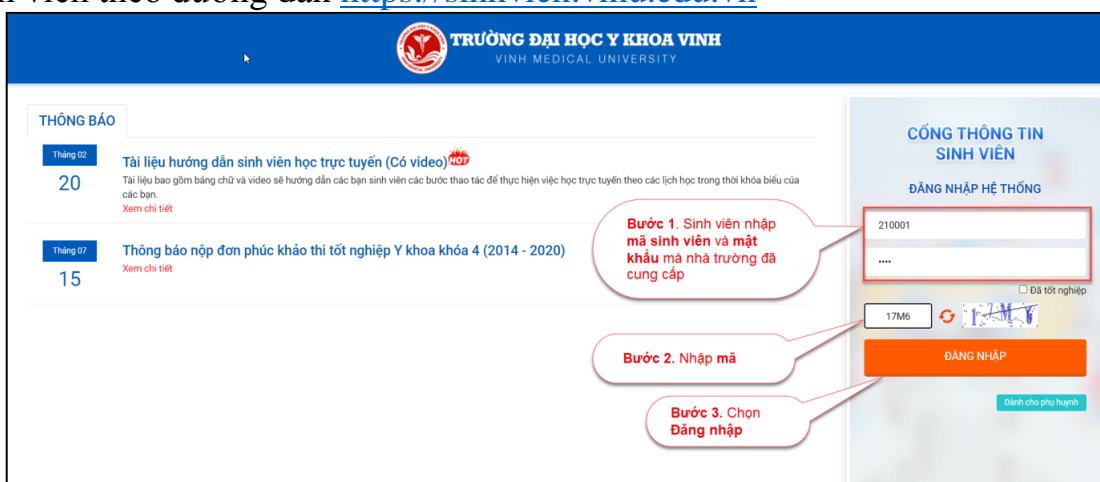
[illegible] viên theo đường dẫn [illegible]

TRƯỜNG ĐẠI HỌC Y KHOA VINH
VINH MEDICAL UNIVERSITY

THÔNG BÁO

Tháng 02
20
Tài liệu hướng dẫn sinh viên học trực tuyến (Có video) HOT
Tài liệu bao gồm bảng chữ và video sẽ hướng dẫn các bạn sinh viên các bước thao tác để thực hiện việc học trực tuyến theo các lịch học trong thời khóa biểu của các bạn.
Xem chi tiết

Tháng 07
15
Thông báo nộp đơn phúc khảo thi tốt nghiệp Y khoa khóa 4 (2014 - 2020)
Xem chi tiết

CỔNG THÔNG TIN SINH VIÊN
ĐĂNG NHẬP HỆ THỐNG
210001
••••
Đã tốt nghiệp
17M6
17M6
ĐĂNG NHẬP
Dành cho phụ huynh

Bước 1. Sinh viên nhập mã sinh viên và mật khẩu mà nhà trường đã cung cấp

Bước 2. Nhập mã

Bước 3. Chọn Đăng nhập